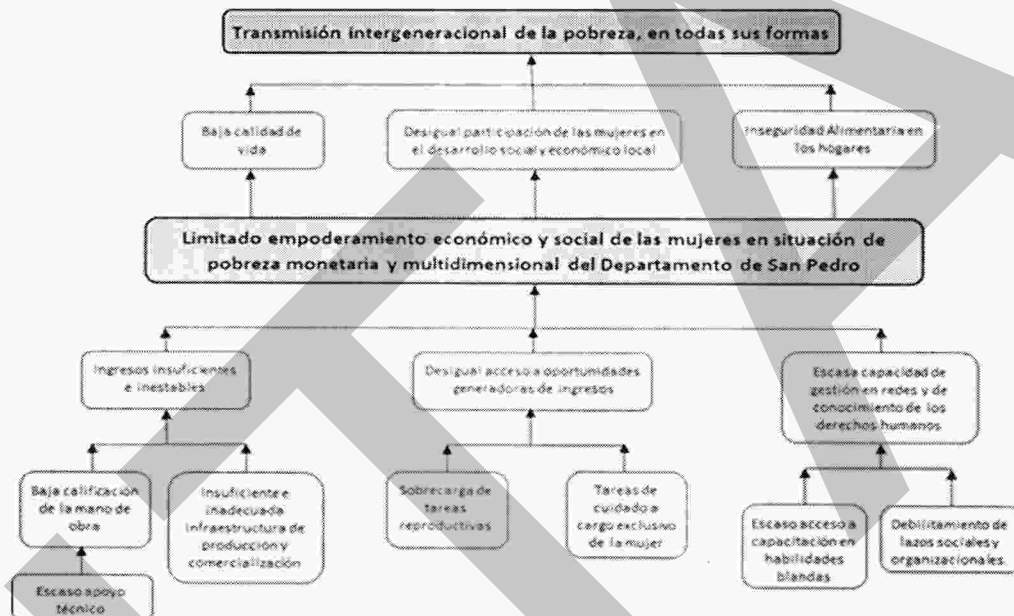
Transmisión intergeneracional de la pobreza, en todas sus formas

Baja calidad de vida

Desigual participación de las mujeres en el desarrollo social y económico local

Inseguridad Alimentaria en los hogares

Limitado empoderamiento económico y social de las mujeres en situación de pobreza monetaria y multidimensional del Departamento de San Pedro

Ingresos insuficientes e inestables

Desigual acceso a oportunidades generadoras de ingresos

Escasa capacidad de gestión en redes y de conocimiento de los derechos humanos

Baja calificación de la mano de obra

Insuficiente e inadecuada infraestructura de producción y comercialización

Sobrecarga de tareas reproductivas

Tareas de cuidado a cargo exclusivo de la mujer

Escaso acceso a capacitación en habilidades blandas

Debilitamiento de lazos sociales y organizacionales

Escaso apoyo técnico